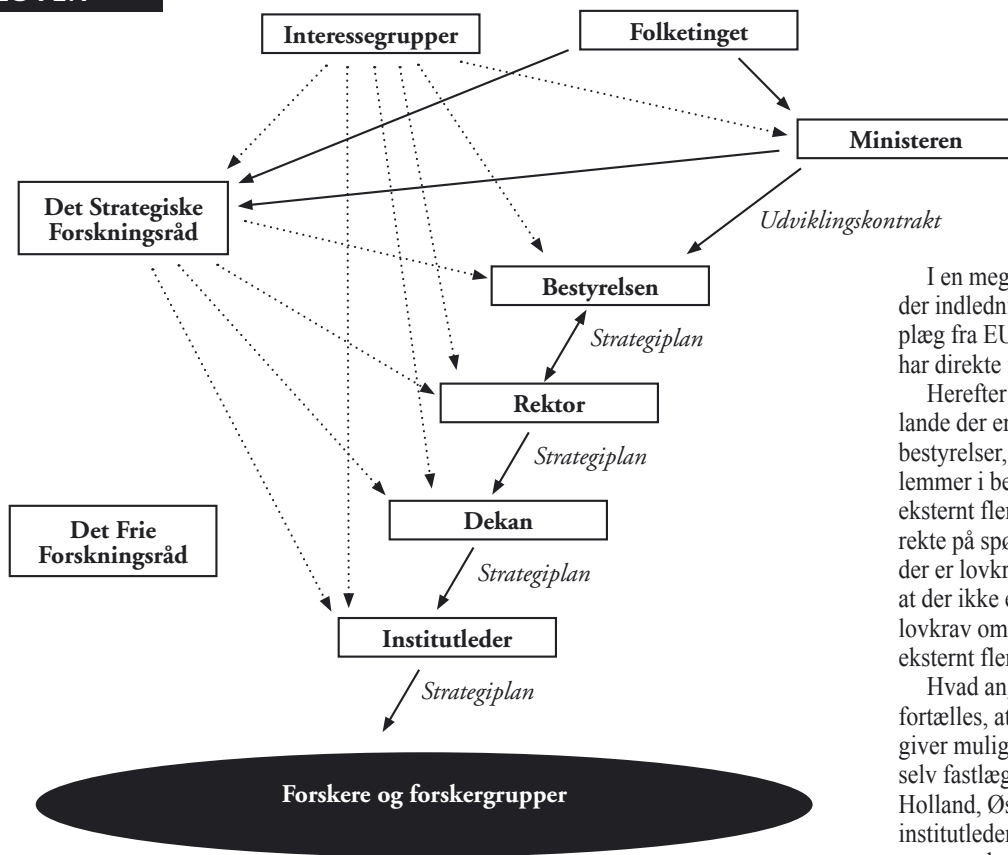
Interessegrupper

Folketinget

Ministeren

Det Strategiske Forskningsråd

Udviklingskontrakt

Bestyrelsen

Strategiplan

Rektor

Strategiplan

Det Frie Forskningsråd

Dekan

Strategiplan

Institutleder

Strategiplan

Forskere og forskergrupper

I en meg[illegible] der indledn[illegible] plæg fra EU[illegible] har direkte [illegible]

Herefter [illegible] lande der er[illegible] bestyrelser, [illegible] lemmer i be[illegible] eksternt fler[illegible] rekte på spø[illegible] der er lovkr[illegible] at der ikke e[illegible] lovkrav om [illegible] eksternt fler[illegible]

Hvad an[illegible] fortælles, at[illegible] giver mulig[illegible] selv fastlæg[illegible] Holland, Øs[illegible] institutleder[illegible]